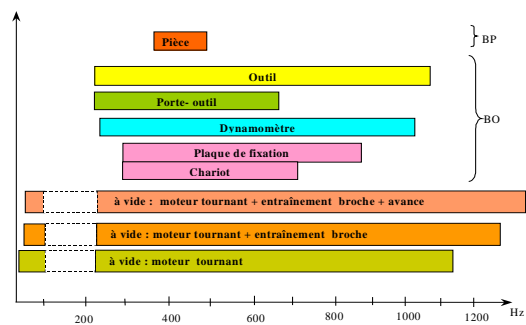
Pièce

BP

Outil

Porte- outil

Dynamomètre

BO

Plaque de fixation

Chariot

à vide : moteur tournant + entraînement broche + avance

à vide : moteur tournant + entraînement broche

à vide : moteur tournant

Hz

200

400

600

800

1000

1200